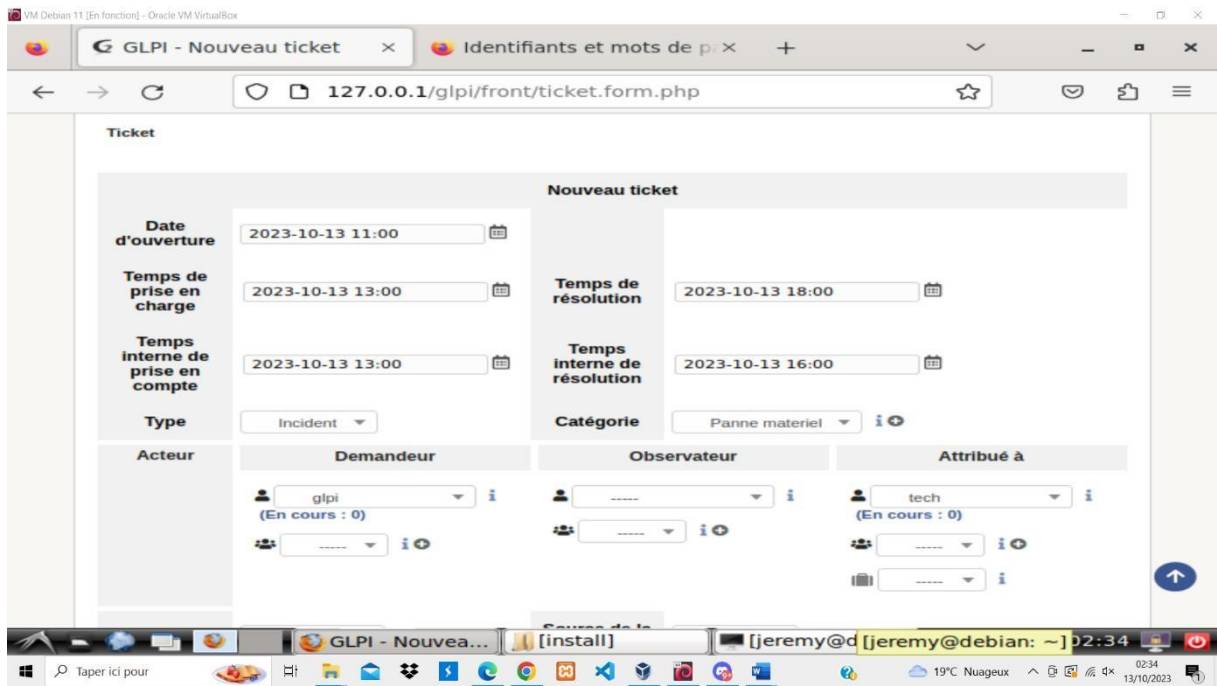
VM Debian 11 [En fonction] - Oracle VM VirtualBox

G GLPI - Nouveau ticket ×
Identifiants et mots de p ×
+

127.0.0.1/glpi/front/ticket.form.php

Ticket

Nouveau ticket

| | | | |
|---|---|---|---|
| Date d'ouverture | 2023-10-13 11:00 | | |
| Temps de prise en charge | 2023-10-13 13:00 | Temps de résolution | 2023-10-13 18:00 |
| Temps interne de prise en compte | 2023-10-13 13:00 | Temps interne de résolution | 2023-10-13 16:00 |
| Type | Incident | Catégorie | Panne materiel |

| Acteur | Demandeur | Observateur | Attribué à |
|---|---|---|---|
| | glpi (En cours : 0) ----- | ----- ----- | tech (En cours : 0) ----- ----- |

Source de la

GLPI - Nouvea...
[install]
[jeremy@d
[jeremy@debian: ~]
02:34

Taper ici pour
19°C Nuageux
02:34
13/10/2023